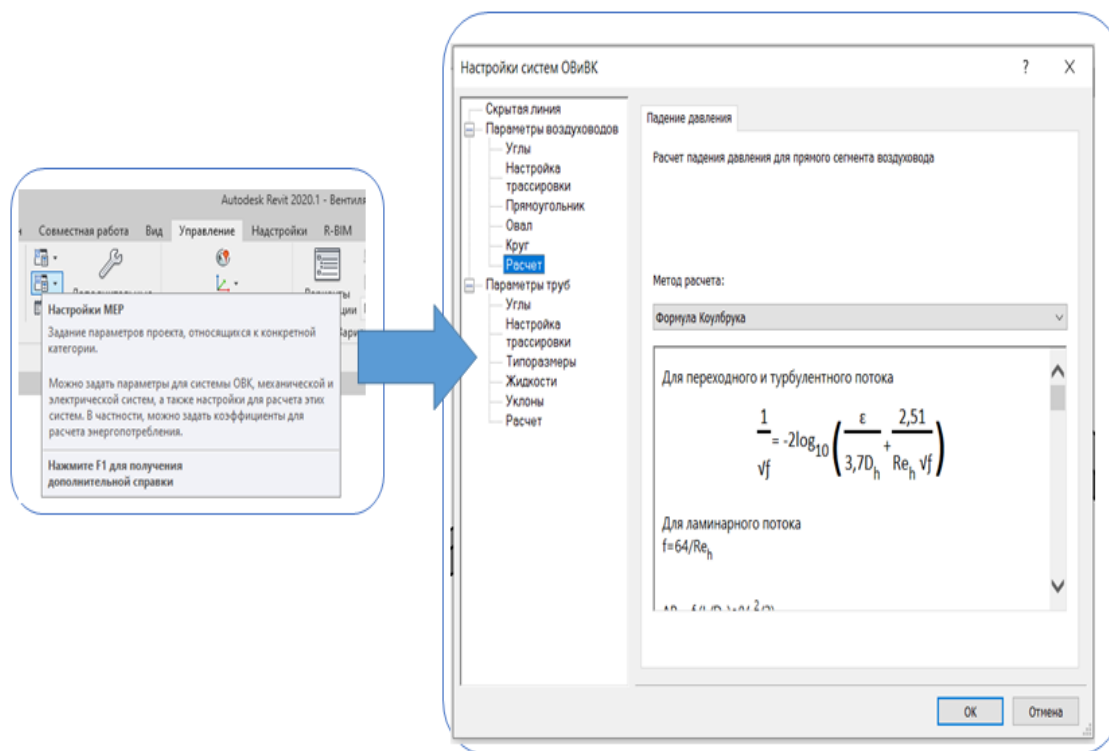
Autodesk Revit 2020.1 - Вентиля

Совместная работа Вид Управление Надстройки R-BIM

Настройки MEP

Задание параметров проекта, относящихся к конкретной категории.

Можно задать параметры для системы ОВК, механической и электрической систем, а также настройки для расчета этих систем. В частности, можно задать коэффициенты для расчета энергопотребления.

Нажмите F1 для получения дополнительной справки

Настройки систем ОВиВК ? X

Скрытая линия
Параметры воздуховодов
Углы
Настройка трассировки
Прямоугольник
Овал
Круг
Расчет
Параметры труб
Углы
Настройка трассировки
Типоразмеры
Жидкости
Уклоны
Расчет

Падение давления

Расчет падения давления для прямого сегмента воздуховода

Метод расчета:

Формула Коулбрука

Для переходного и турбулентного потока

$\frac{1}{\sqrt{f}} = -2\log_{10}\left(\frac{\varepsilon}{3,7D_h} + \frac{2,51}{Re_h \sqrt{f}}\right)$

Для ламинарного потока
$f=64/Re_h$

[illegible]

ОК Отмена